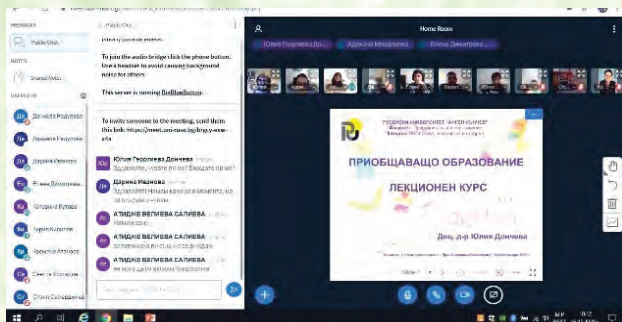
MESSAGES
Public Chat
NOTES
Shared Notes
USERS
Public Chat
To join the audio bridge click the phone button. Use a headset to avoid causing background noise for others.
This server is running BigBlueButton.
To invite someone to the meeting, send them this link: https://meet.uni-ruse.bg/b/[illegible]
Юлия Георгиева Дончева
Здравейте, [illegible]
Дарина Радкова
Здравейте нямам камера в момента, но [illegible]
АТИДЖЕ ВЕЛИЕВА САЛИЕВА
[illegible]
АТИДЖЕ ВЕЛИЕВА САЛИЕВА
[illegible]
АТИДЖЕ ВЕЛИЕВА САЛИЕВА
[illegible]
Дарина Радкова
Здравейте Радкова
Дария Иванова
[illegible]
Хатиджа Кулова
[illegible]
Сюзан Караджа
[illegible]
Юлия Георгиева До...
Home Room
Юлия Георгиева До...
Аджиле Мехмедова
Елена Димитрова
ПРИОБЩАВАЩО ОБРАЗОВАНИЕ
ЛЕКЦИОНЕН КУРС
Доц. д-р Юлия Дончева